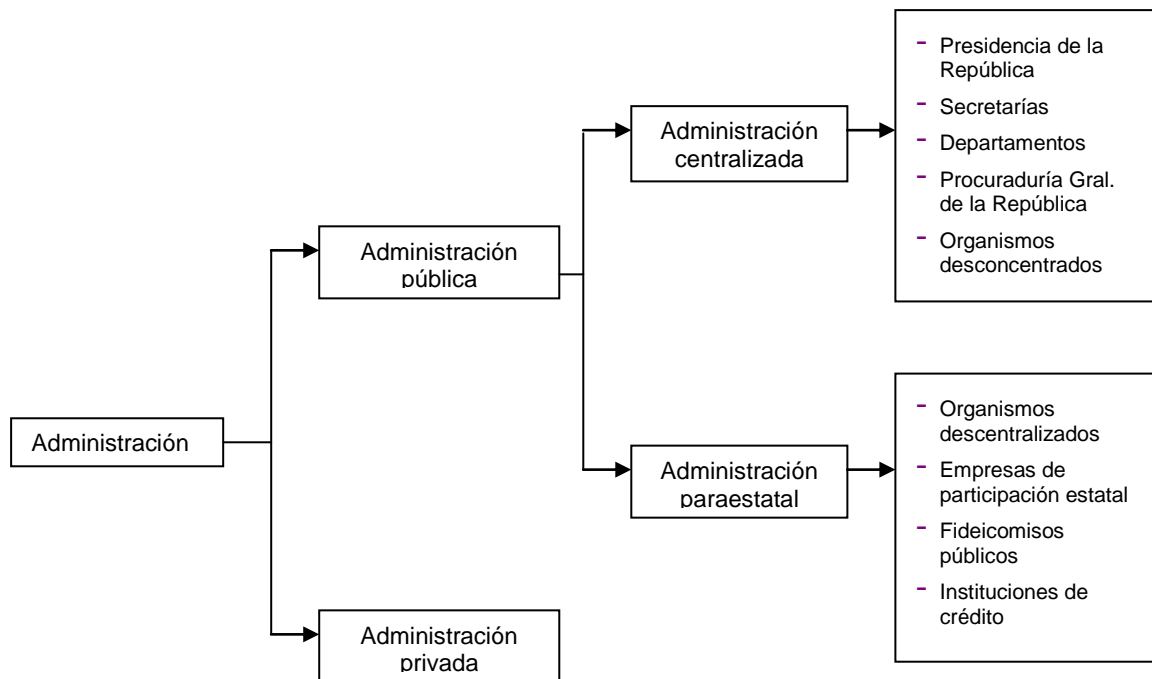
Administración

Administración pública

Administración centralizada

- Presidencia de la República
- Secretarías
- Departamentos
- Procuraduría Gral. de la República
- Organismos desconcentrados

Administración paraestatal

- Organismos descentralizados
- Empresas de participación estatal
- Fideicomisos públicos
- Instituciones de crédito

Administración privada